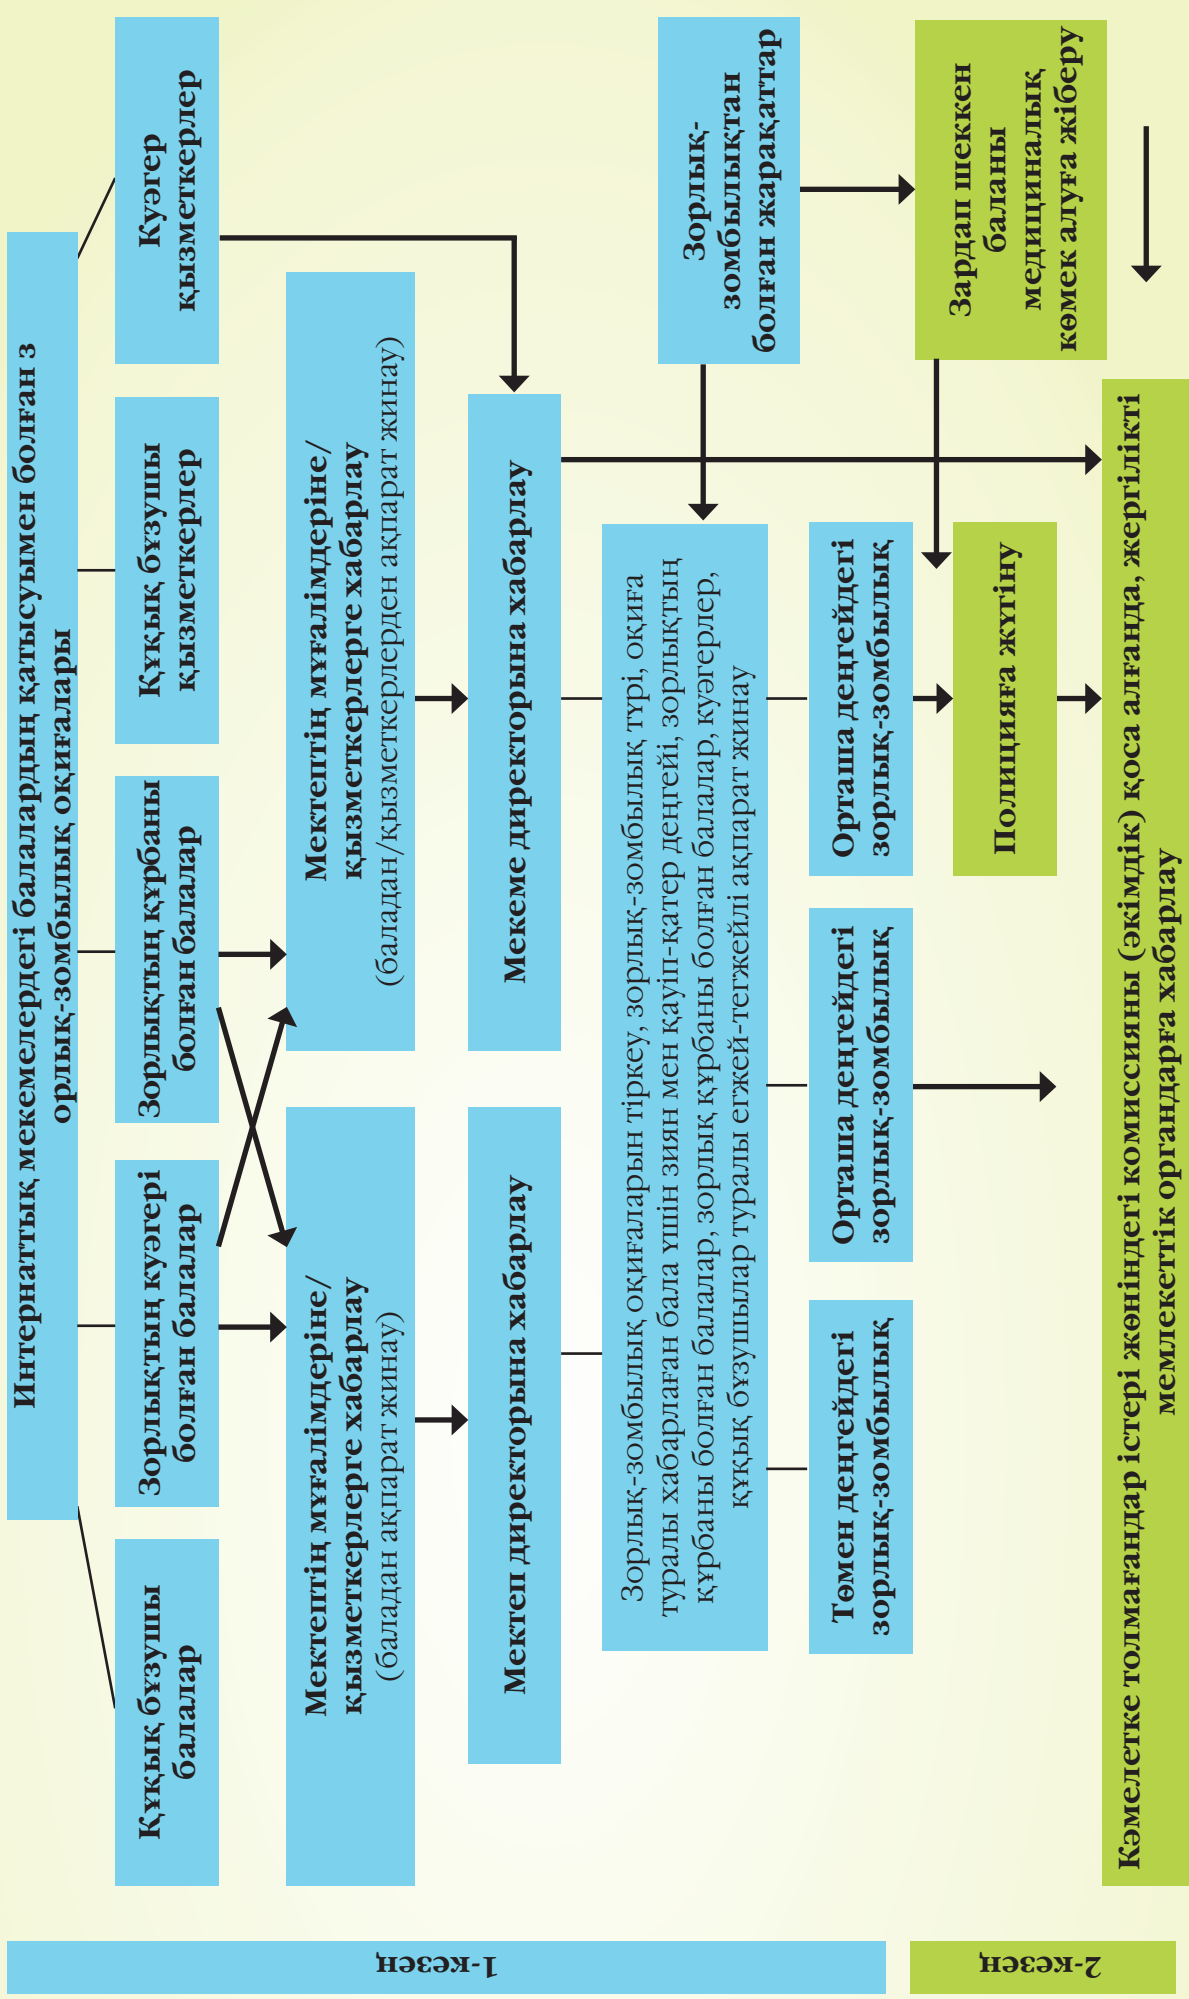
Интернаттық мекемелердегі балалардың қатысуымен болған з орлық-зомбылық оқиғалары

Құқық бұзушы балалар

Зорлықтың куәгері болған балалар

Зорлықтың құрбаны болған балалар

Құқық бұзушы қызметкерлер

Куәгер қызметкерлер

Мектептің мұғалімдеріне/ қызметкерлерге хабарлау (баладан ақпарат жинау)

Мектептің мұғалімдеріне/ қызметкерлерге хабарлау (баладан/қызметкерлерден ақпарат жинау)

Мектеп директорына хабарлау

Мекеме директорына хабарлау

Зорлық-зомбылық оқиғаларын тіркеу, зорлық-зомбылық түрі, оқиға туралы хабарлаған бала үшін зиян мен қауіп-қатер деңгейі, зорлықтың құрбаны болған балалар, зорлық құрбаны болған балалар, куәгерлер, құқық бұзушылар туралы егжей-тегжейлі ақпарат жинау

Зорлық-зомбылықтан болған жарақаттар

Төмен деңгейдегі зорлық-зомбылық

Орташа деңгейдегі зорлық-зомбылық

Орташа деңгейдегі зорлық-зомбылық

Полицияға жүгіну

Зардап шеккен баланы медициналық көмек алуға жіберу

Кәмелетке толмағандар істері жөніндегі комиссияны (әкімдік) қоса алғанда, жергілікті мемлекеттік органдарға хабарлау

1-кезең

2-кезең